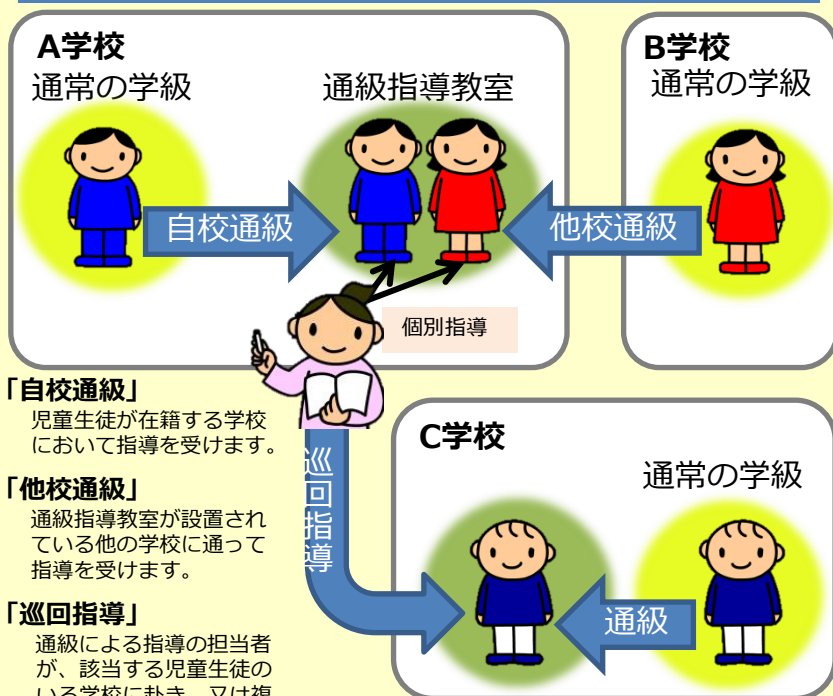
A学校
通常の学級

通級指導教室

自校通級

B学校
通常の学級

他校通級

個別指導

「自校通級」
児童生徒が在籍する学校において指導を受けます。

「他校通級」
通級指導教室が設置されている他の学校に通って指導を受けます。

「巡回指導」
通級による指導の担当者が、該当する児童生徒のいる学校に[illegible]

巡回指導

C学校
通常の学級

通級